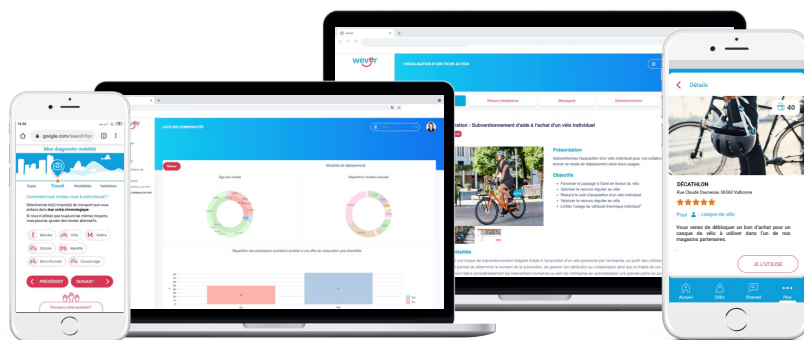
wever

RÉALISATION D'UNE FICHE ACTION

Retours d'expérience

Messagerie

Dimensionnement

ation : Subventionnement d'aide à l'achat d'un vélo individuel

Présentation

Objectifs

LISTE DES COMMUNAUTÉS

Modalités de déplacements

Âges par modes

Répartition modales cumulées

Répartition des participants prioritaire accédant à une offre de restauration pour Decathlon

13:56

google.com/search?q=

Mon diagnostic mobilité

Trajet

Travail

Possibilités

Validation

Comment vous rendez-vous à votre travail ?

Marche

Vélo

Métro

Voiture

Navette

Motofrontaliste

Covoiturage

PRÉCÉDENT

SUIVANT

Pourquoi cette question?

Détails

40

DÉCATHLON

Rue Claude Dauresse, 95360 Valbonne

Pour : casque de vélo

Vous venez de débloquer un bon d'achat pour un casque de vélo à utiliser dans l'un de nos magasins partenaires.

JE L'UTILISE

Accueil

Défis

Channel

Plus